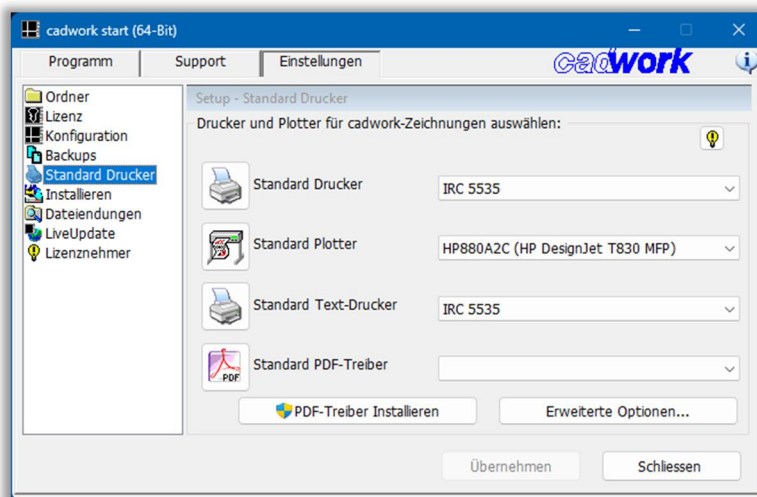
cadwork start (64-Bit)

Programm | Support | Einstellungen

cadwork

Ordner
Lizenz
Konfiguration
Backups
Standard Drucker
Installieren
Dateiendungen
LiveUpdate
Lizenznehmer

Setup - Standard Drucker

Drucker und Plotter für cadwork-Zeichnungen auswählen:

Standard Drucker — IRC 5535

Standard Plotter — HP880A2C (HP DesignJet T830 MFP)

Standard Text-Drucker — IRC 5535

PDF

Standard PDF-Treiber

PDF-Treiber Installieren

Erweiterte Optionen...

Übernehmen

Schliessen